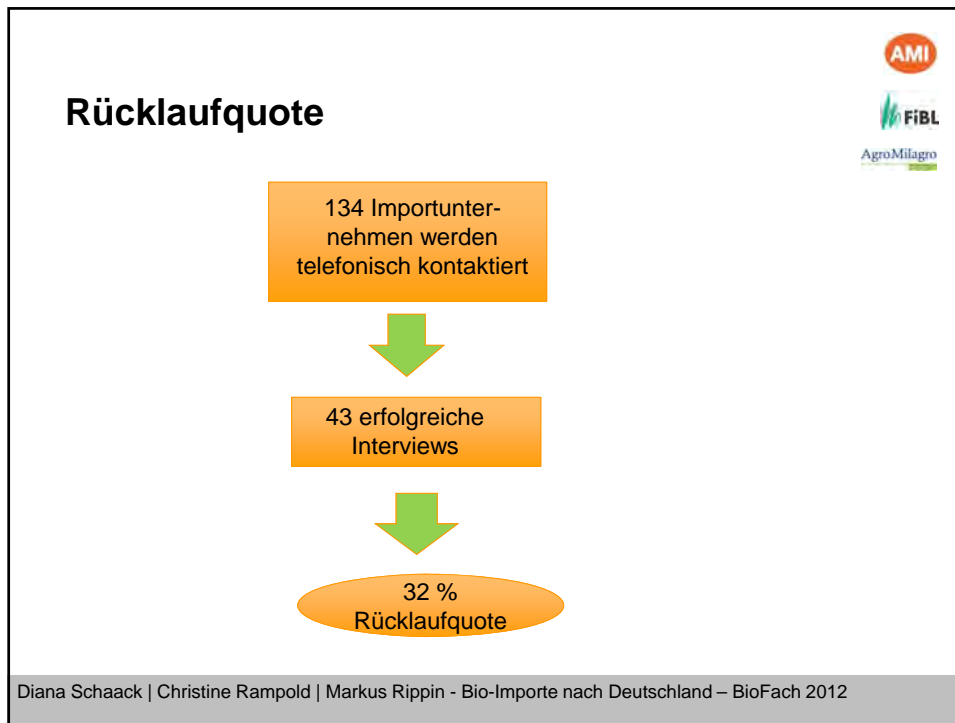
Rücklaufquote

AMI

FiBL

AgroMilagro

134 Importunternehmen werden telefonisch kontaktiert

43 erfolgreiche Interviews

32 % Rücklaufquote

Diana Schaack | Christine Rampold | Markus Rippin - Bio-Importe nach Deutschland – BioFach 2012